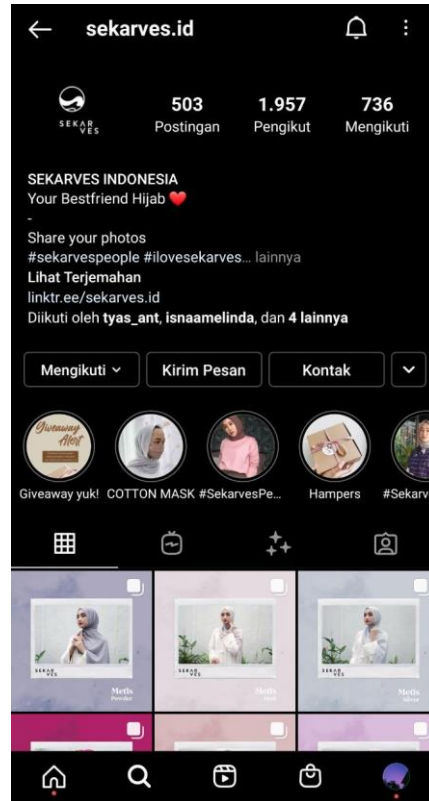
sekarves.id

SEKARVES

503
Postingan

1.957
Pengikut

736
Mengikuti

SEKARVES INDONESIA
Your Bestfriend Hijab ❤️
-
Share your photos
#sekarvespeople #ilovesekarves... lainnya
Lihat Terjemahan
linktr.ee/sekarves.id
Diikuti oleh tyas_ant, isnaamelinda, dan 4 lainnya

Mengikuti
Kirim Pesan
Kontak

Giveaway Alert

Giveaway yuk!
COTTON MASK
#SekarvesPe...
Hampers
#Sekarv

SEKARVES
Metis
Powder

SEKARVES
Metis

SEKARVES
Metis
Silver